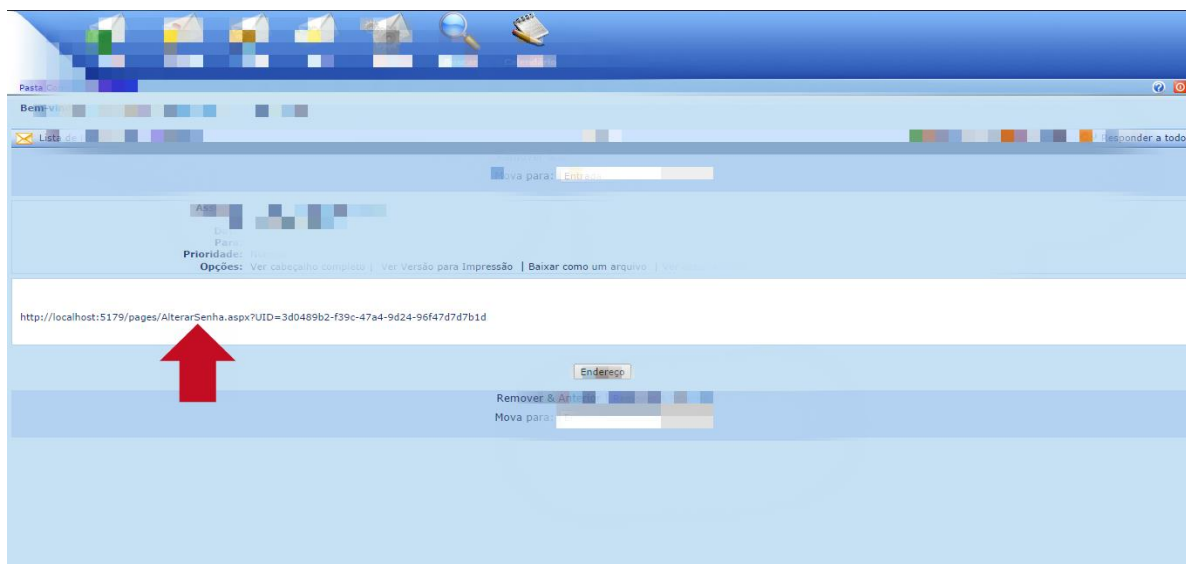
Pasta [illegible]

Bem-vi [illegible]

Lista de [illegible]

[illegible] Responder a todos

Mova para: Entrada

Ass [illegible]
De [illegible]
Para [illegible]
Prioridade: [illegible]
Opções: Ver cabeçalho completo | Ver Versão para Impressão | Baixar como um arquivo | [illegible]

http://localhost:5179/pages/AlterarSenha.aspx?UID=3d0489b2-f39c-47a4-9d24-96f47d7d7b1d

Endereço

Remover & An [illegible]
Mova para: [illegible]